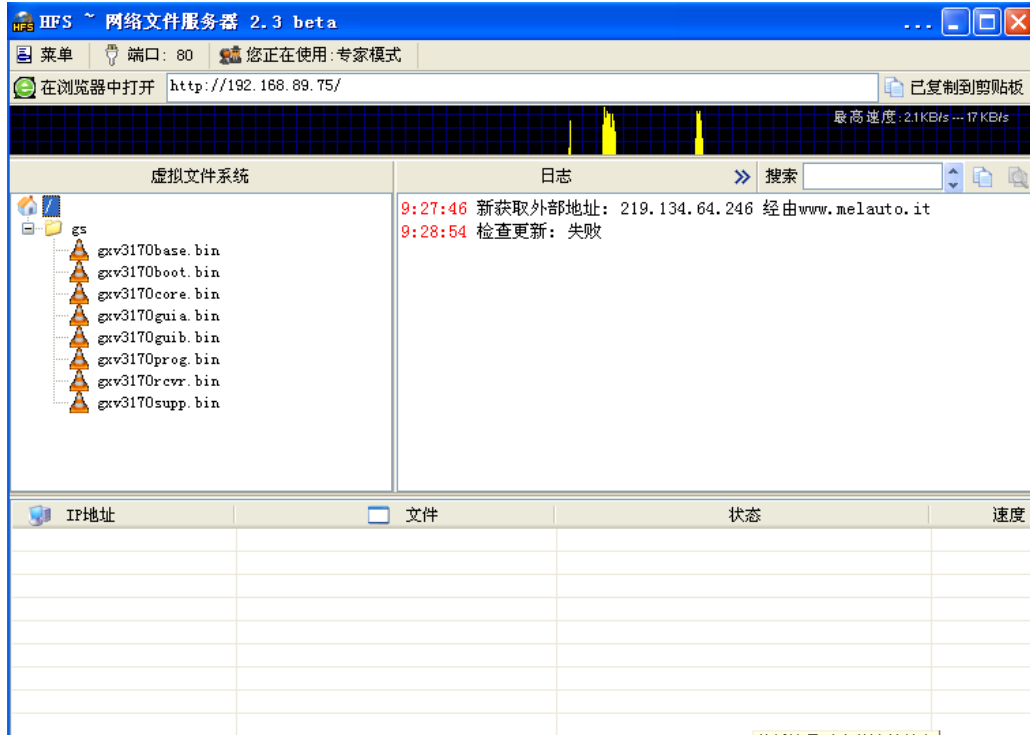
HFS ~ 网络文件服务器 2.3 beta

...

菜单 端口: 80 您正在使用:专家模式

在浏览器中打开 http://192.168.89.75/ 已复制到剪贴板

最高速度: 2.1KB/s --- 17 KB/s

虚拟文件系统

/
gs
gxv3170base.bin
gxv3170boot.bin
gxv3170core.bin
gxv3170guia.bin
gxv3170guib.bin
gxv3170prog.bin
gxv3170rcvr.bin
gxv3170supp.bin

日志

搜索

9:27:46 新获取外部地址: 219.134.64.246 经由www.melauto.it
9:28:54 检查更新: 失败

| IP地址 | 文件 | 状态 | 速度 |
|---|---|---|---|

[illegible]